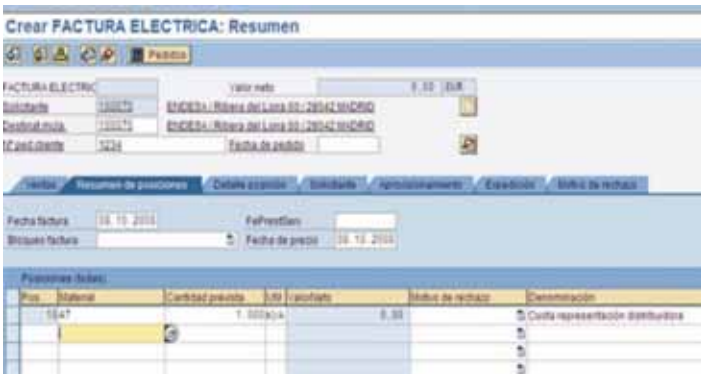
Crear FACTURA ELECTRICA: Resumen

Pedidos

FACTURA ELECTRIC

Valor neto 0,30 EUR

Solicitante 100070 ENDESA / Ribera del Loira 60 / 28042 MADRID

Destinat.mcía. 100070 ENDESA / Ribera del Loira 60 / 28042 MADRID

Nº pedido cliente 5234 Fecha de pedido

Ventas Resumen de posiciones Detalle posición Solicitante Aprovisionamiento Expedición Motivo de rechazo

Fecha factura 30.10.2006 FePrestServ.

Bloqueo factura Fecha de precio 30.10.2006

Posiciones todas

| Pos. | Material | Cantidad prevista | UM | Valor neto | Motivo de rechazo | Denominación |
|---|---|---|---|---|---|---|
| 10 | 547 | 1.000 | KA | 0,30 | | Cuota representación distribuidora |
| | | | | | | |
| | | | | | | |
| | | | | | | |